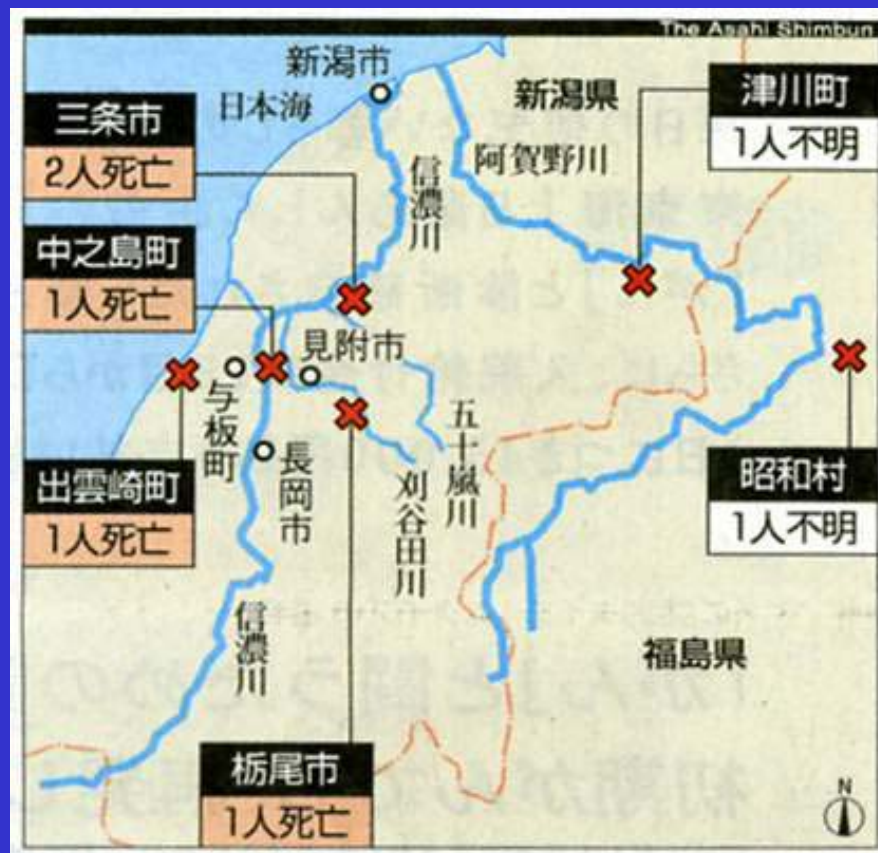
The Asahi Shimbun

新潟市

日本海

新潟県

三条市
2人死亡

津川町
1人不明

阿賀野川

信濃川

中之島町
1人死亡

見附市

与板町

長岡市

五十嵐川

刈谷田川

出雲崎町
1人死亡

昭和村
1人不明

信濃川

福島県

栃尾市
1人死亡

N